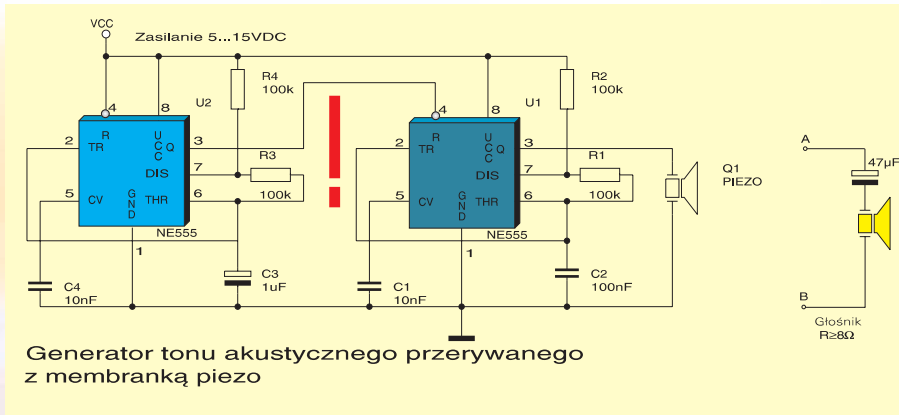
VCC
Zasilanie 5...15VDC
R4
100k
U2
4
8
R
TR
2
U
C
C
Q
3
DIS
7
R3
5
CV
G
N
D
THR
6
100k
NE555
1
C4
10nF
C3
1uF
R2
100k
U1
4
8
R
TR
2
U
C
C
Q
3
DIS
7
R1
5
CV
G
N
D
THR
6
100k
NE555
1
C1
10nF
C2
100nF
Q1
PIEZO
A
47µF
B
Głośnik
R≥8Ω

Generator tonu akustycznego przerywanego
z membranką piezo